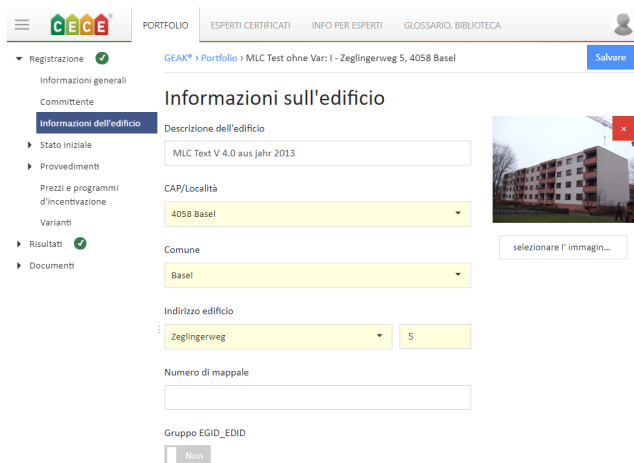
CECE

PORTFOLIO | ESPERTI CERTIFICATI | INFO PER ESPERTI | GLOSSARIO, BIBLIOTECA

Registrazione
Informazioni generali
Committente
Informazioni dell'edificio
Stato iniziale
Provvedimenti
Prezzi e programmi d'incentivazione
Varianti
Risultati
Documenti

GEAK® › Portfolio › MLC Test ohne Var: I - Zeglingerweg 5, 4058 Basel

Salvare

Informazioni sull'edificio

Descrizione dell'edificio
MLC Text V 4.0 aus jahr 2013

CAP/Località
4058 Basel

Comune
Basel

Indirizzo edificio
Zeglingerweg
5

Numero di mappale

Gruppo EGID_EDID
Non

×
selezionare l' immagin...